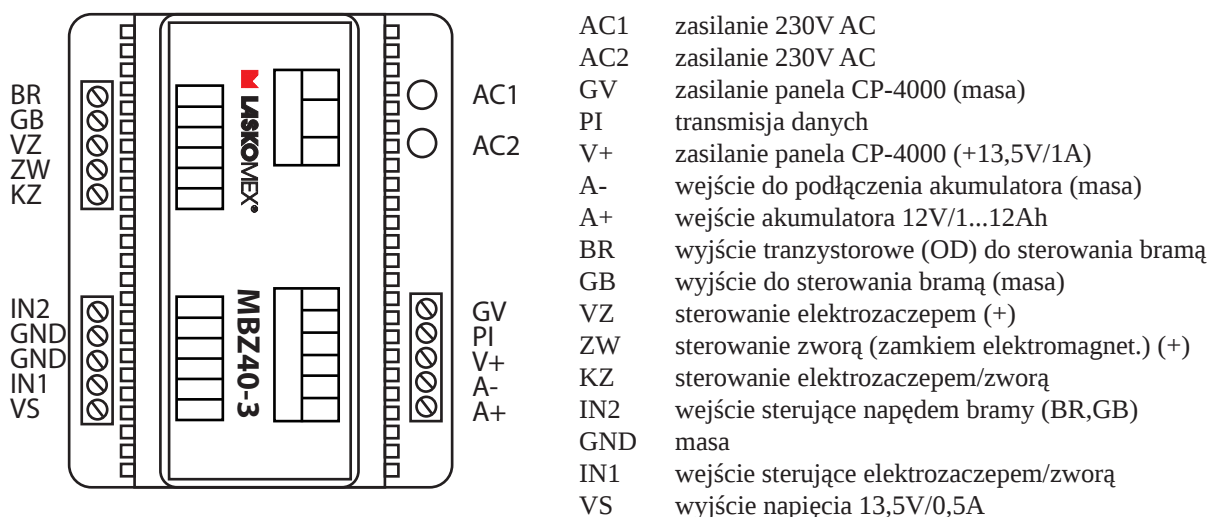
BR
GB
VZ
ZW
KZ

LASKOMEX

AC1
AC2

IN2
GND
GND
IN1
VS

MBZ40-3

GV
PI
V+
A-
A+

| | |
|---|---|
| AC1 | zasilanie 230V AC |
| AC2 | zasilanie 230V AC |
| GV | zasilanie panela CP-4000 (masa) |
| PI | transmisja danych |
| V+ | zasilanie panela CP-4000 (+13,5V/1A) |
| A- | wejście do podłączenia akumulatora (masa) |
| A+ | wejście akumulatora 12V/1...12Ah |
| BR | wyjście tranzystorowe (OD) do sterowania bramą |
| GB | wyjście do sterowania bramą (masa) |
| VZ | sterowanie elektrozaczepem (+) |
| ZW | sterowanie zworą (zamkiem elektromagnet.) (+) |
| KZ | sterowanie elektrozaczepem/zworą |
| IN2 | wejście sterujące napędem bramy (BR,GB) |
| GND | masa |
| IN1 | wejście sterujące elektrozaczepem/zworą |
| VS | wyjście napięcia 13,5V/0,5A |